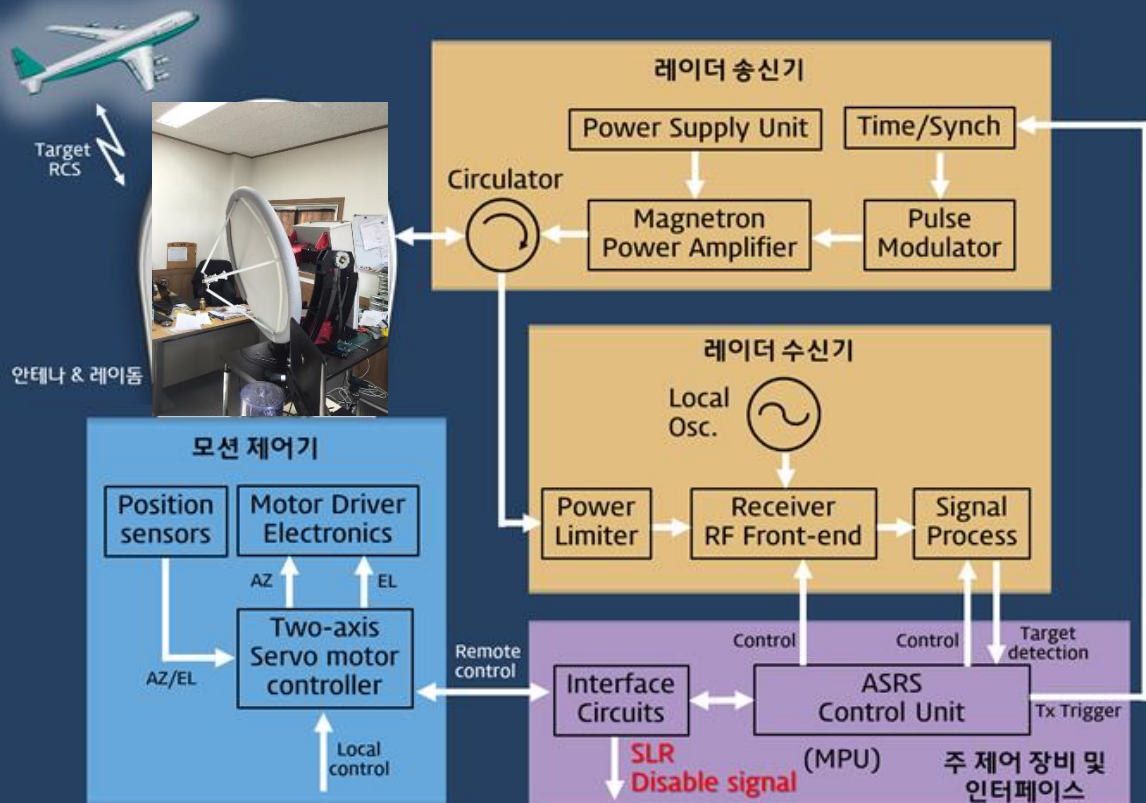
Target RCS

안테나 & 레이돔

레이더 송신기

Power Supply Unit

Time/Synch

Circulator

Magnetron Power Amplifier

Pulse Modulator

레이더 수신기

Local Osc.

Power Limiter

Receiver RF Front-end

Signal Process

모션 제어기

Position sensors

Motor Driver Electronics

AZ

EL

AZ/EL

Two-axis Servo motor controller

Local control

Remote control

Control

Control

Target detection

Interface Circuits

ASRS Control Unit

Tx Trigger

SLR Disable signal

(MPU)

주 제어 장비 및 인터페이스